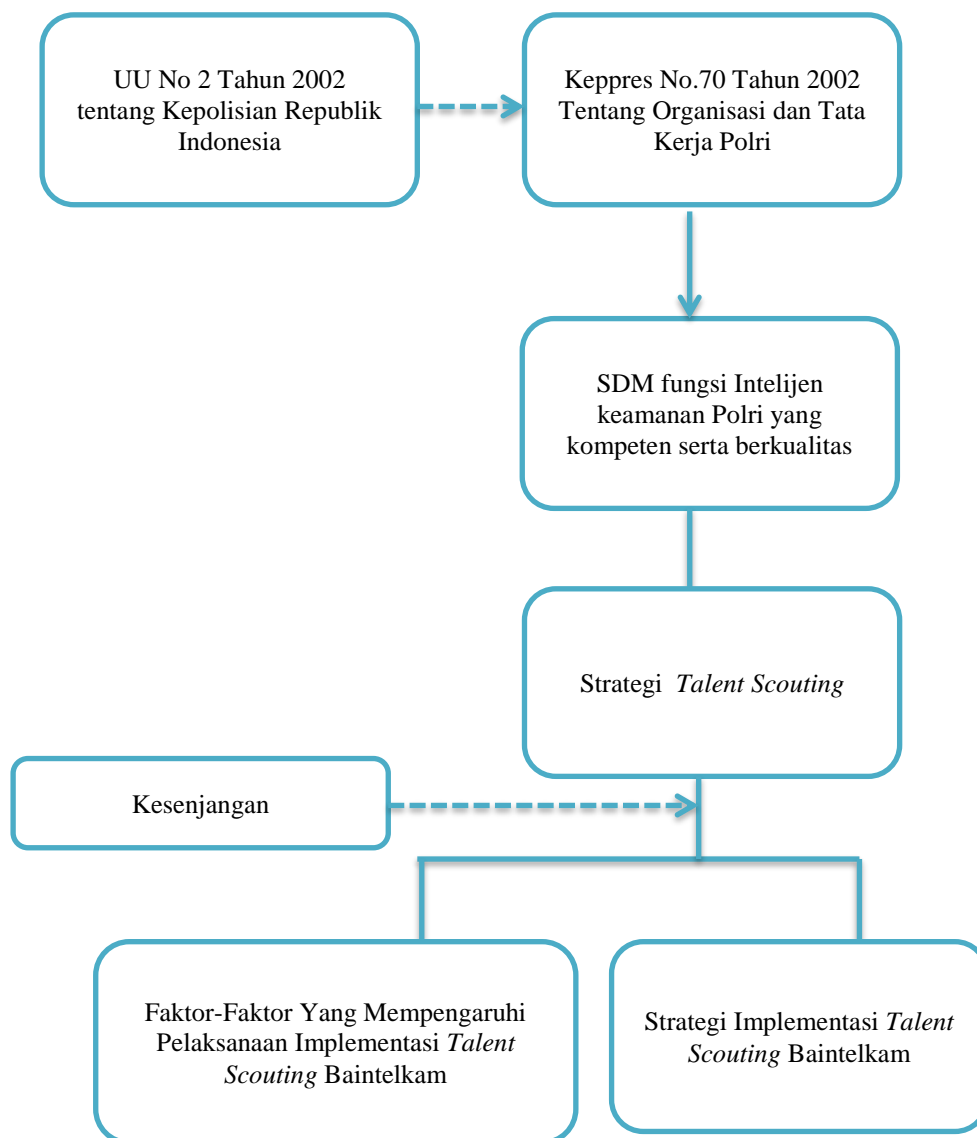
UU No 2 Tahun 2002 tentang Kepolisian Republik Indonesia

Keppres No.70 Tahun 2002 Tentang Organisasi dan Tata Kerja Polri

SDM fungsi Intelijen keamanan Polri yang kompeten serta berkualitas

Strategi *Talent Scouting*

Kesenjangan

Faktor-Faktor Yang Mempengaruhi Pelaksanaan Implementasi *Talent Scouting* Baintelkam

Strategi Implementasi *Talent Scouting* Baintelkam